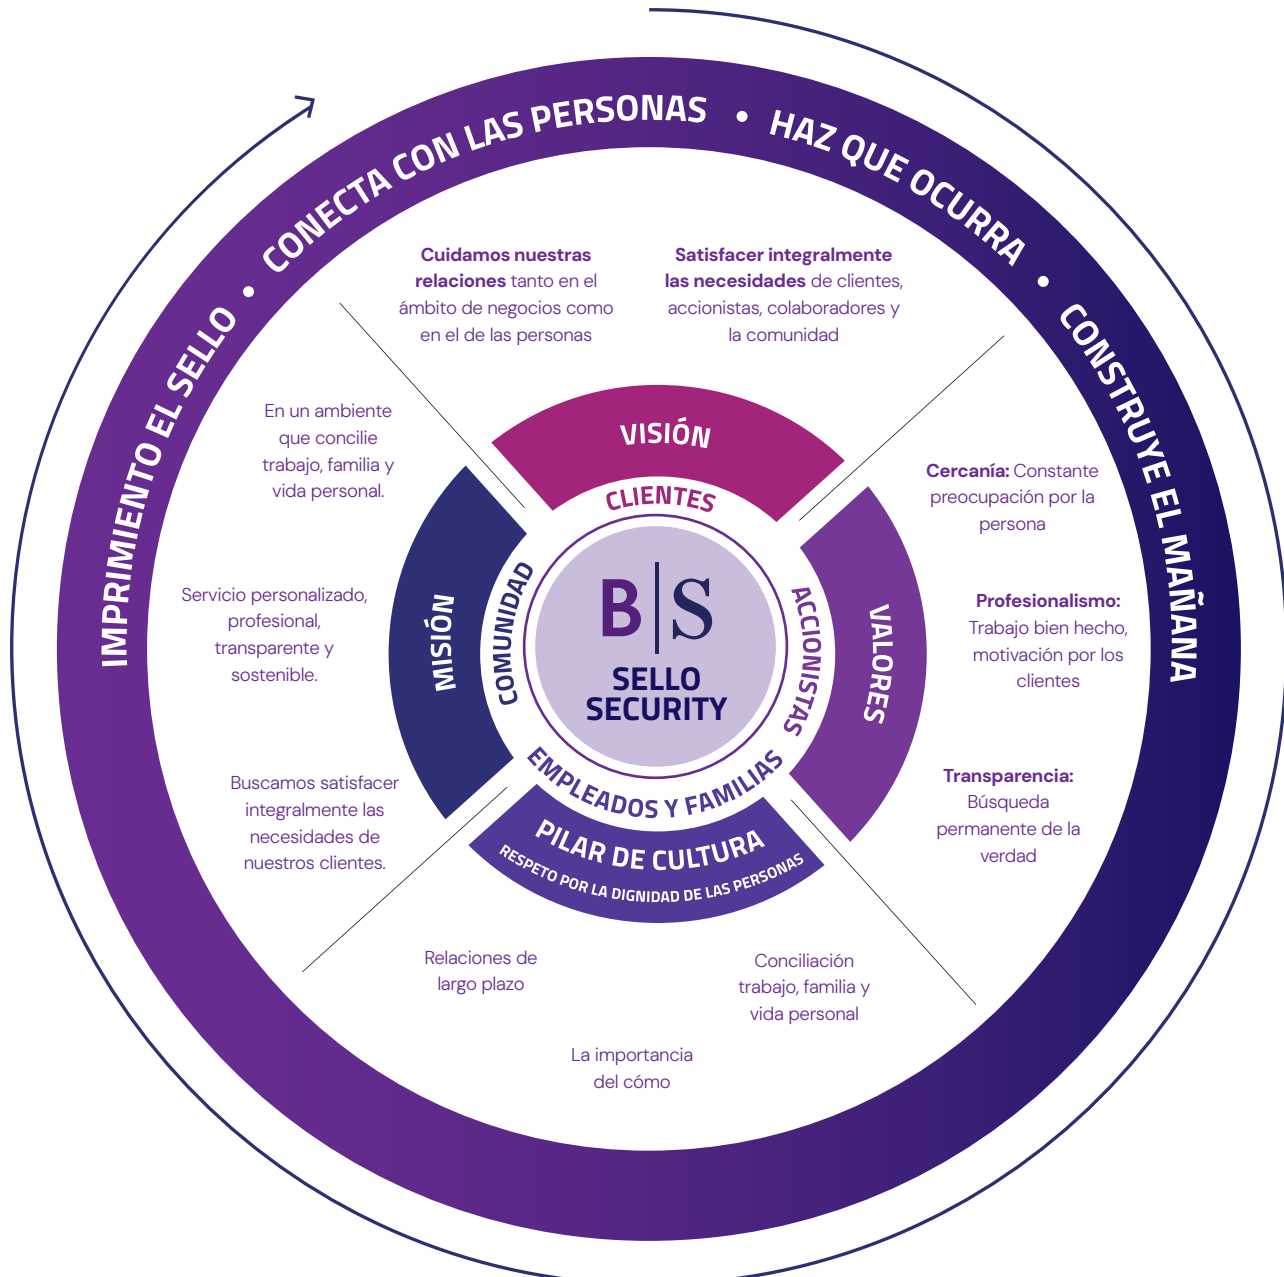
IMPRIMIENTO EL SELLO • CONECTA CON LAS PERSONAS • HAZ QUE OCURRA • CONSTRUYE EL MAÑANA

Cuidamos nuestras relaciones tanto en el ámbito de negocios como en el de las personas

Satisfacer integralmente las necesidades de clientes, accionistas, colaboradores y la comunidad

En un ambiente que concilie trabajo, familia y vida personal.

Servicio personalizado, profesional, transparente y sostenible.

Buscamos satisfacer integralmente las necesidades de nuestros clientes.

VISIÓN

CLIENTES

MISIÓN

COMUNIDAD

B|S
SELLO SECURITY

ACCIONISTAS

VALORES

EMPLEADOS Y FAMILIAS

PILAR DE CULTURA
RESPETO POR LA DIGNIDAD DE LAS PERSONAS

Cercanía: Constante preocupación por la persona

Profesionalismo: Trabajo bien hecho, motivación por los clientes

Transparencia: Búsqueda permanente de la verdad

Relaciones de largo plazo

Conciliación trabajo, familia y vida personal

La importancia del cómo